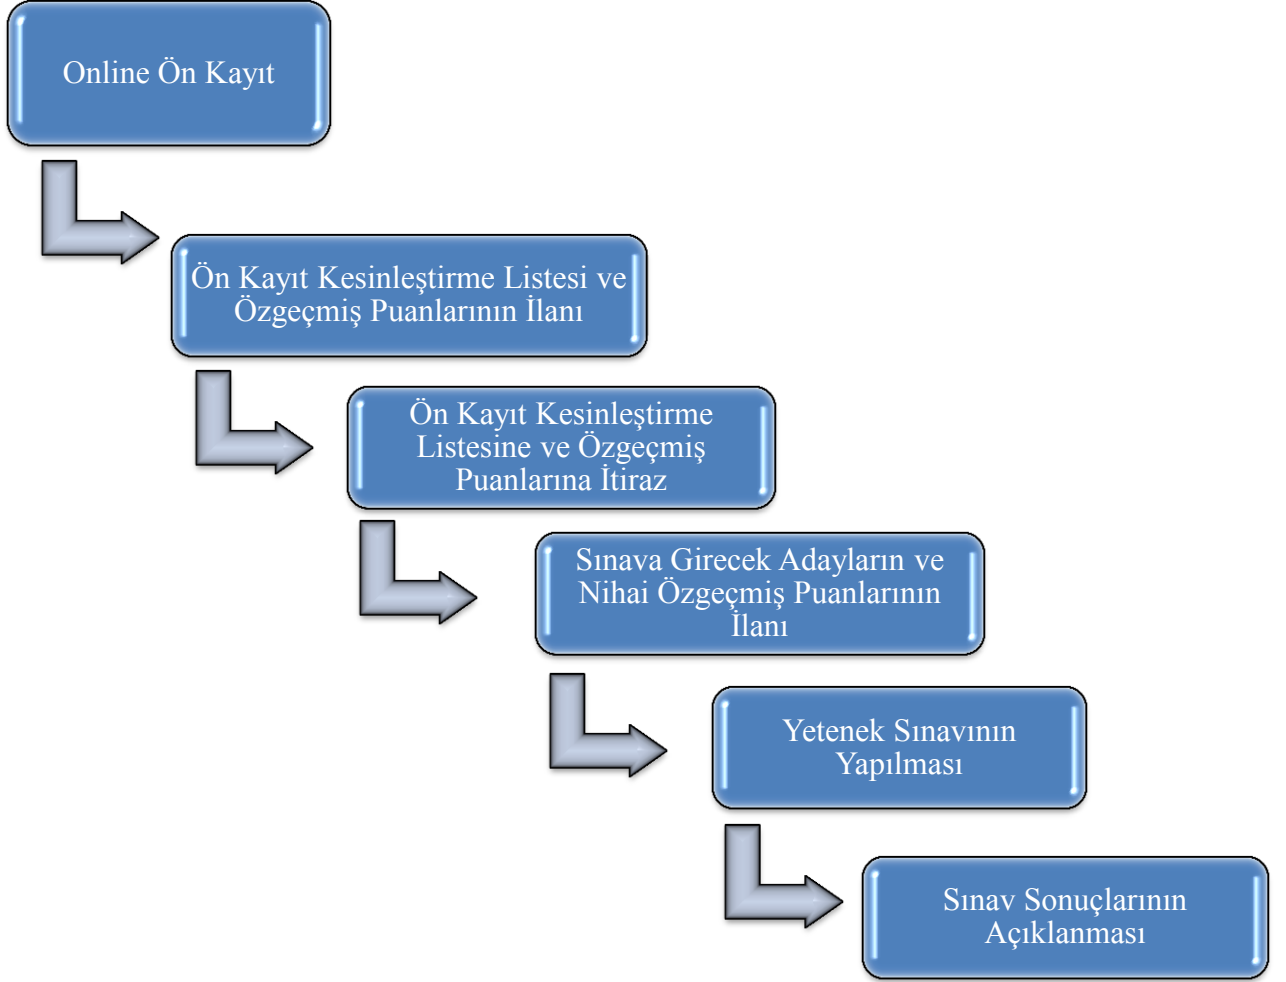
Online Ön Kayıt

Ön Kayıt Kesinleştirme Listesi ve Özgeçmiş Puanlarının İlanı

Ön Kayıt Kesinleştirme Listesine ve Özgeçmiş Puanlarına İtiraz

Sınava Girecek Adayların ve Nihai Özgeçmiş Puanlarının İlanı

Yetenek Sınavının Yapılması

Sınav Sonuçlarının Açıklanması